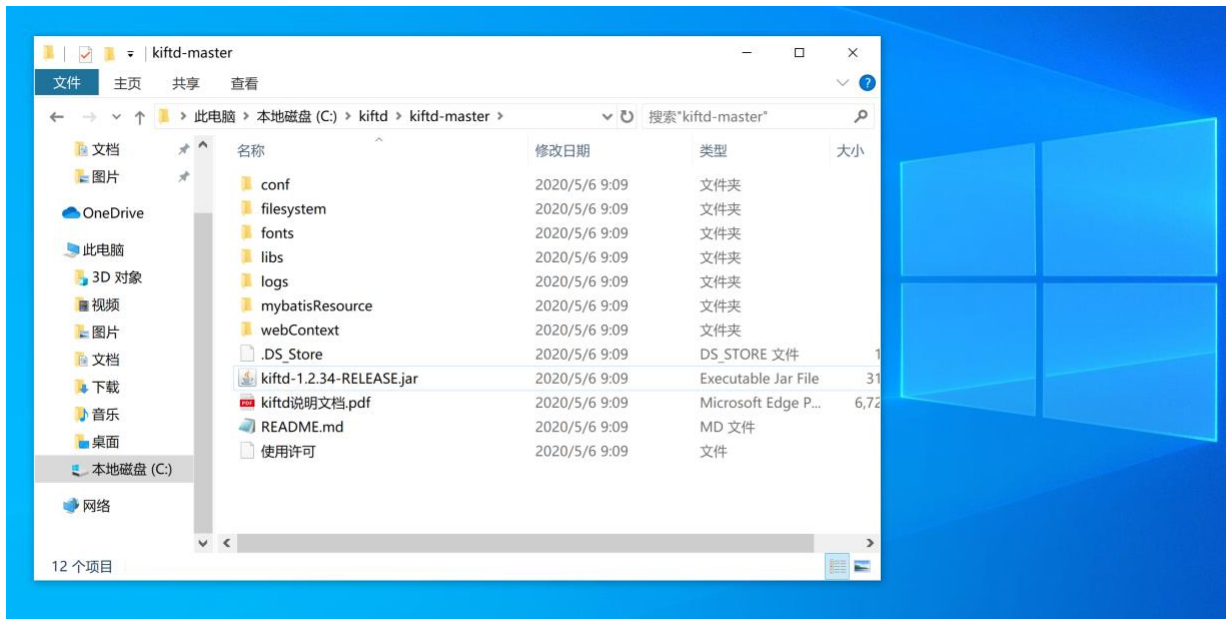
kiftd-master

文件 主页 共享 查看

此电脑 > 本地磁盘 (C:) > kiftd > kiftd-master >

搜索"kiftd-master"

文档
图片
OneDrive
此电脑
3D 对象
视频
图片
文档
下载
音乐
桌面
本地磁盘 (C:)
网络

| 名称 | 修改日期 | 类型 | 大小 |
|---|---|---|---|
| conf | 2020/5/6 9:09 | 文件夹 | |
| filesystem | 2020/5/6 9:09 | 文件夹 | |
| fonts | 2020/5/6 9:09 | 文件夹 | |
| libs | 2020/5/6 9:09 | 文件夹 | |
| logs | 2020/5/6 9:09 | 文件夹 | |
| mybatisResource | 2020/5/6 9:09 | 文件夹 | |
| webContext | 2020/5/6 9:09 | 文件夹 | |
| .DS_Store | 2020/5/6 9:09 | DS_STORE 文件 | 1 |
| kiftd-1.2.34-RELEASE.jar | 2020/5/6 9:09 | Executable Jar File | 31 |
| kiftd说明文档.pdf | 2020/5/6 9:09 | Microsoft Edge P... | 6,72 |
| README.md | 2020/5/6 9:09 | MD 文件 | |
| 使用许可 | 2020/5/6 9:09 | 文件 | |

12 个项目